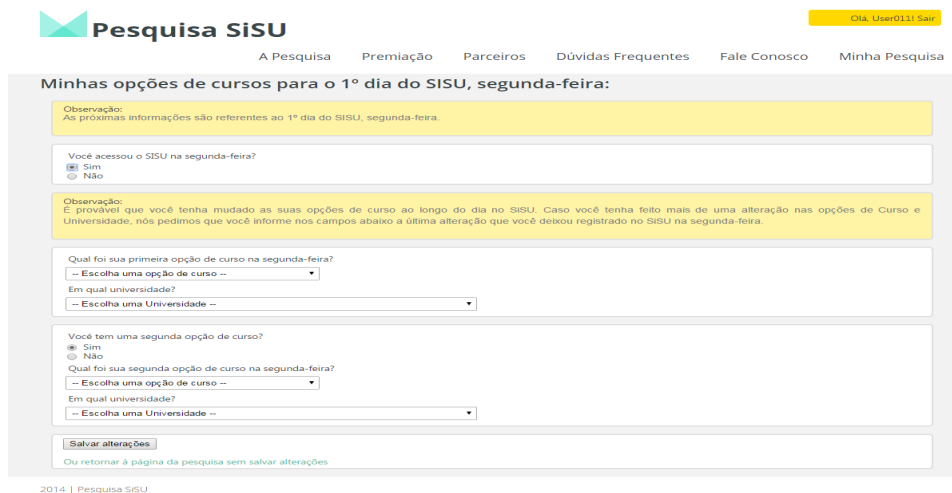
Pesquisa SiSU

Olá, User011! Sair

A Pesquisa Premiação Parceiros Dúvidas Frequentes Fale Conosco Minha Pesquisa

Minhas opções de cursos para o 1º dia do SISU, segunda-feira:

Observação:
As próximas informações são referentes ao 1º dia do SISU, segunda-feira.

Você acessou o SISU na segunda-feira?
Sim
Não

Observação:
É provável que você tenha mudado as suas opções de curso ao longo do dia no SiSU. Caso você tenha feito mais de uma alteração nas opções de Curso e Universidade, nós pedimos que você informe nos campos abaixo a última alteração que você deixou registrado no SiSU na segunda-feira.

Qual foi sua primeira opção de curso na segunda-feira?
-- Escolha uma opção de curso --
Em qual universidade?
-- Escolha uma Universidade --

Você tem uma segunda opção de curso?
Sim
Não
Qual foi sua segunda opção de curso na segunda-feira?
-- Escolha uma opção de curso --
Em qual universidade?
-- Escolha uma Universidade --

Salvar alterações
Ou retornar à página da pesquisa sem salvar alterações

2014 | Pesquisa SiSU